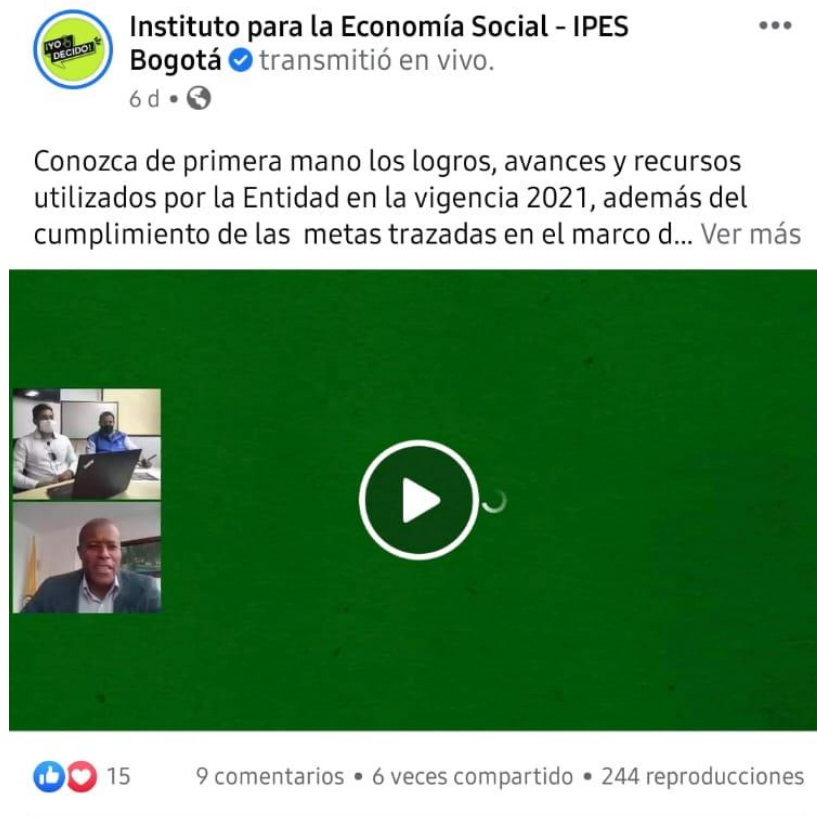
¡YO DECIDO!

Instituto para la Economía Social - IPES Bogotá transmitió en vivo.
6 d •

Conozca de primera mano los logros, avances y recursos utilizados por la Entidad en la vigencia 2021, además del cumplimiento de las metas trazadas en el marco d... Ver más

15 9 comentarios • 6 veces compartido • 244 reproducciones